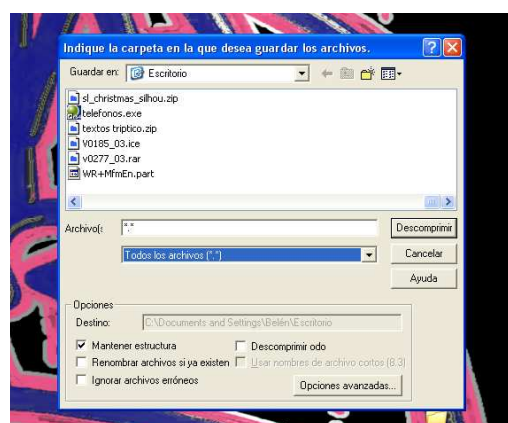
Indique la carpeta en la que desea guardar los archivos.

Guardar en: Escritorio

sl_christmas_silhou.zip
telefonos.exe
textos triptico.zip
V0185_03.ice
v0277_03.rar
WR+MfmEn.part

Archivo(s: *.*

Todos los archivos (*.*)

Descomprimir
Cancelar
Ayuda

Opciones
Destino: C:\Documents and Settings\Belén\Escritorio

Mantener estructura
Descomprimir odo
Renombrar archivos si ya existen
Usar nombres de archivo cortos (8.3)
Ignorar archivos erróneos
Opciones avanzadas...